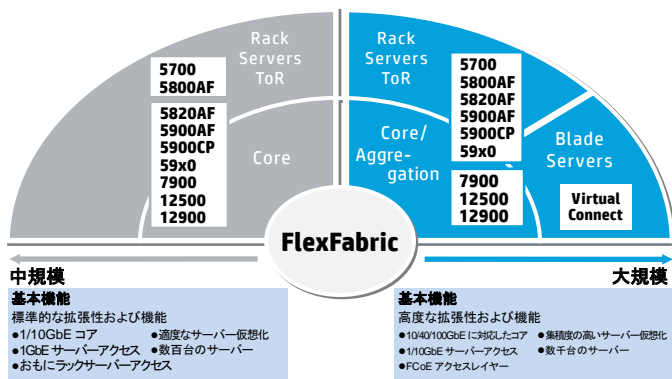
Rack Servers ToR

5700
5800AF

5820AF
5900AF
5900CP
59x0
7900
12500
12900

Core

Rack Servers ToR

5700
5800AF
5820AF
5900AF
5900CP
59x0

Core/ Aggregation

7900
12500
12900

Blade Servers

Virtual Connect

FlexFabric

中規模

大規模

基本機能
標準的な拡張性および機能
●1/10GbE コア
●1GbE サーバーアクセス
●おもにラックサーバーアクセス
●適度なサーバー仮想化
●数百台のサーバー

基本機能
高度な拡張性および機能
●10/40/100GbE に対応したコア
●1/10GbE サーバーアクセス
●FCoE アクセスレイヤー
●集積度の高いサーバー仮想化
●数千台のサーバー